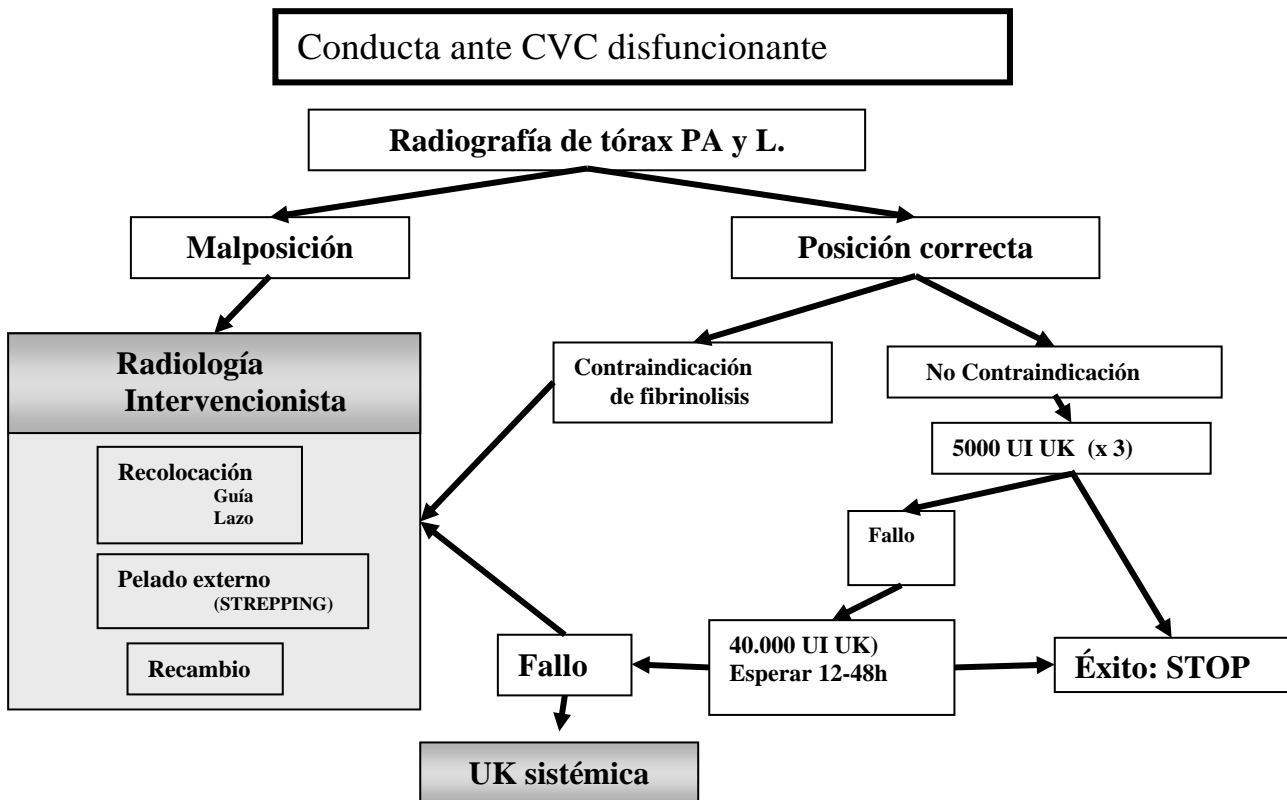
Conducta ante CVC disfuncionante

Radiografía de tórax PA y L.

Malposición

Posición correcta

Radiología Intervencionista

Recolocación
Guía
Lazo

Pelado externo
(STREPPING)

Recambio

Contraindicación de fibrinolisis

No Contraindicación

5000 UI UK (x 3)

Fallo

40.000 UI UK)
Esperar 12-48h

Fallo

Éxito: STOP

UK sistémica